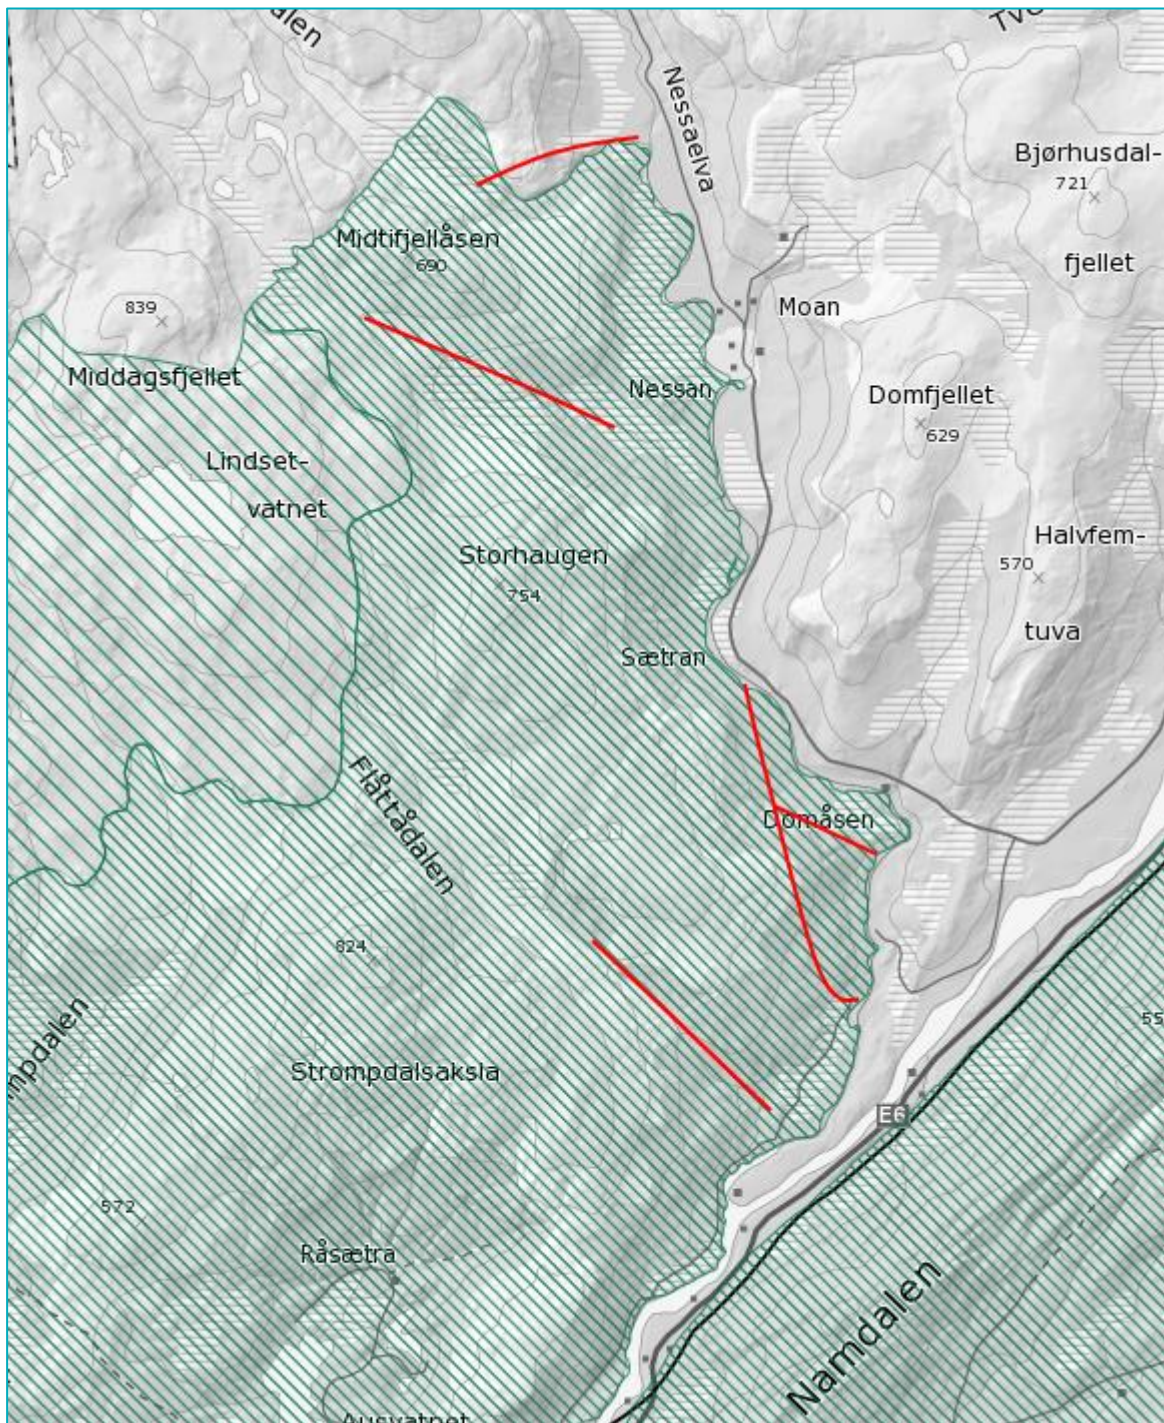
alen

Tv

Nessaelva

Bjørhusdal-

721

fjellet

Midtifjellåsen

690

839

Moan

Middagsfjellet

Nessan

Domfjellet

629

Lindset-

vatnet

Halvfem-

570

tuva

Storhaugen

754

Sætran

Flåttådalen

Domåsen

824

mpdalen

55

Strompdalsaksla

E6

572

Råsætra

Namdalen

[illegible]